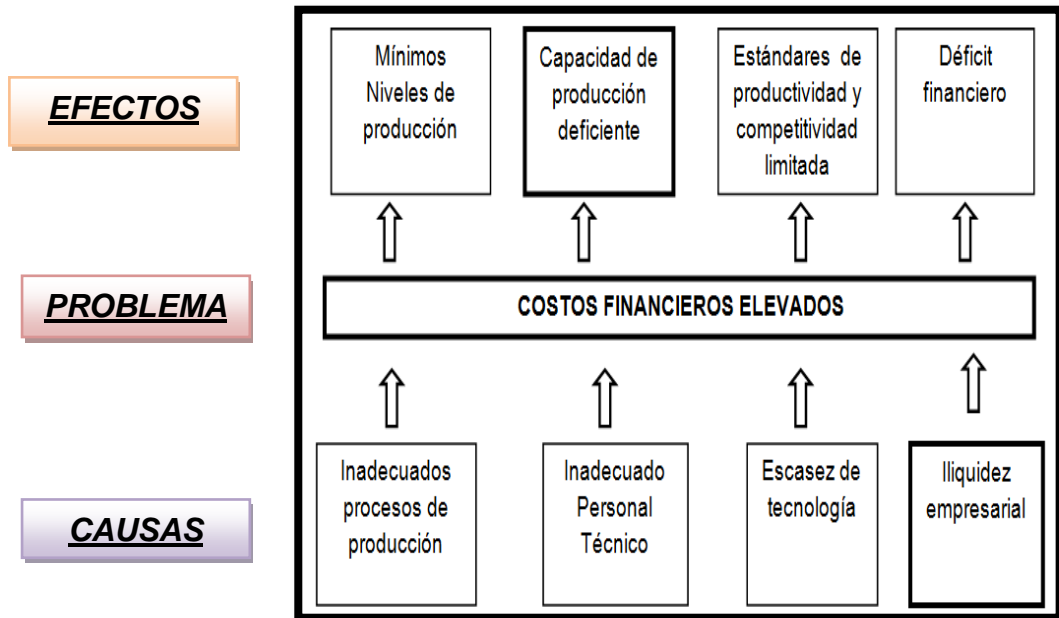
EFECTOS

Mínimos Niveles de producción

Capacidad de producción deficiente

Estándares de productividad y competitividad limitada

Déficit financiero

PROBLEMA

COSTOS FINANCIEROS ELEVADOS

CAUSAS

Inadecuados procesos de producción

Inadecuado Personal Técnico

Escasez de tecnología

Iliquidez empresarial